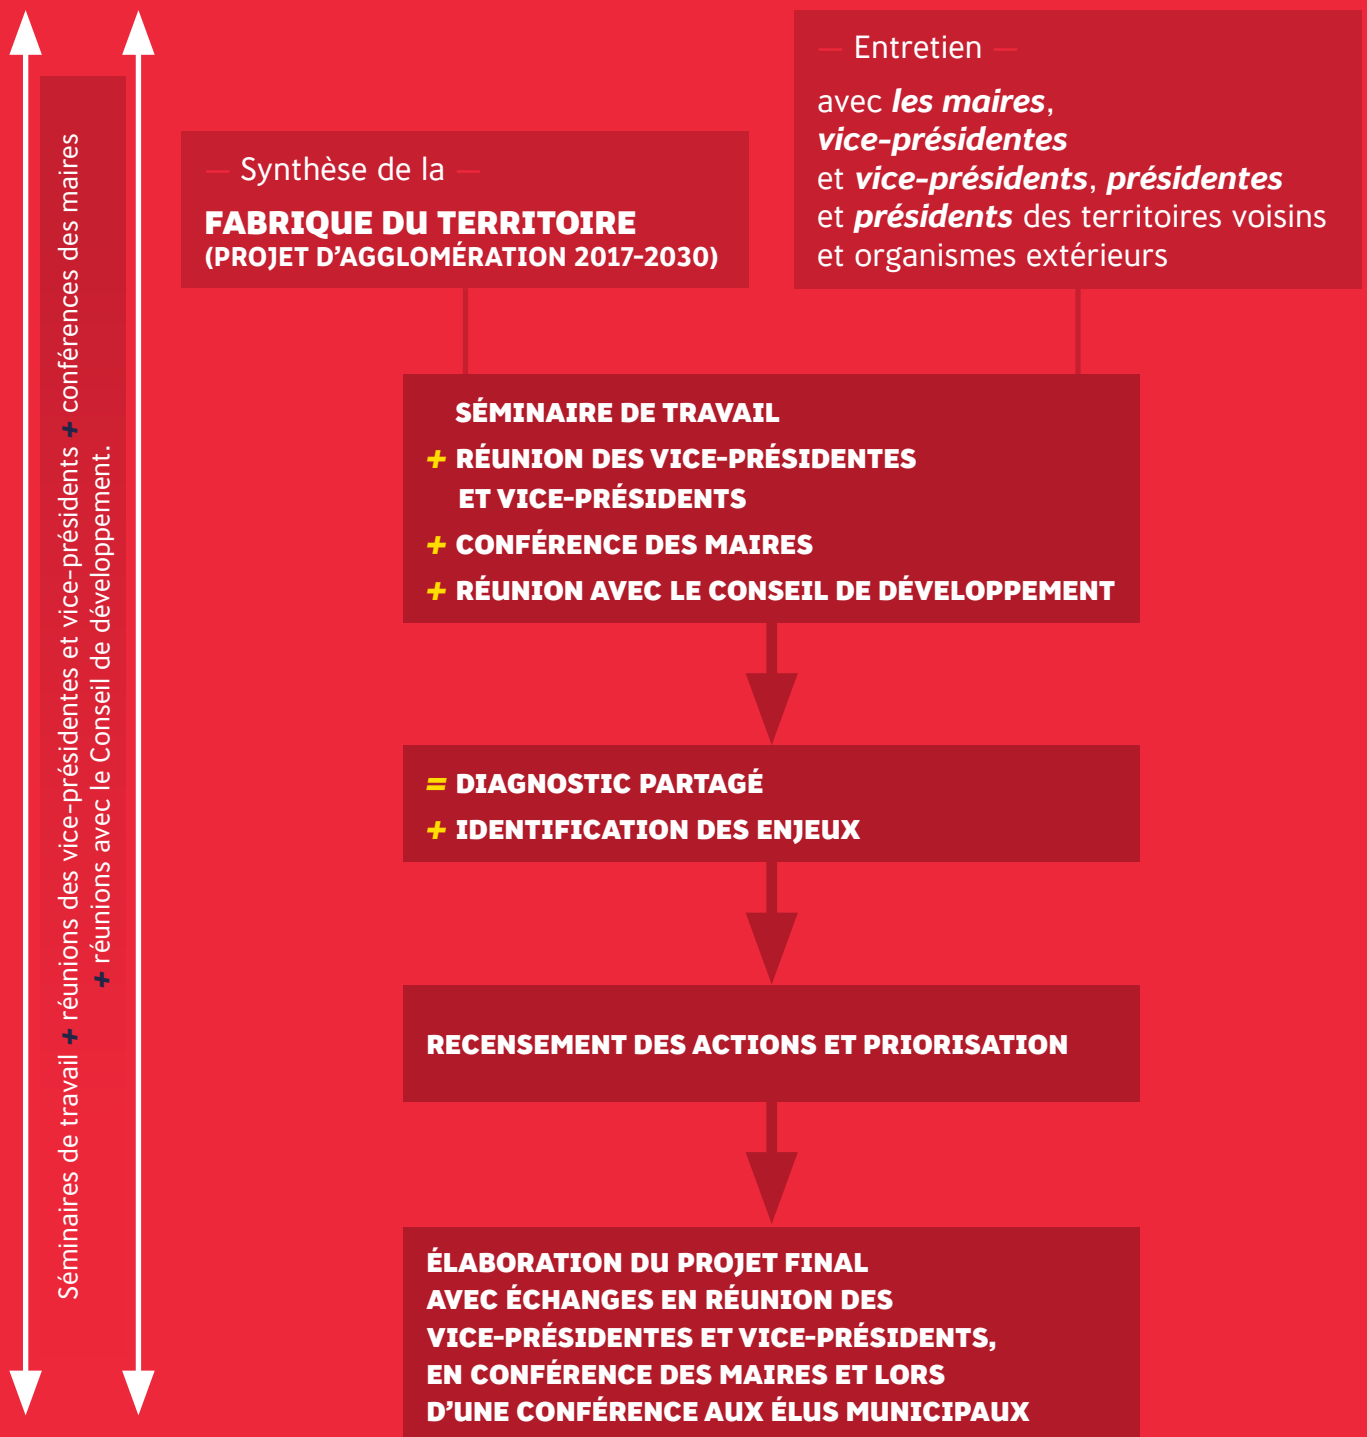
Séminaires de travail + réunions des vice-présidentes et vice-présidents + conférences des maires + réunions avec le Conseil de développement.

— Synthèse de la —
FABRIQUE DU TERRITOIRE
(PROJET D'AGGLOMÉRATION 2017-2030)

— Entretien —
avec les maires, vice-présidentes et vice-présidents, présidentes et présidents des territoires voisins et organismes extérieurs

SÉMINAIRE DE TRAVAIL
+ RÉUNION DES VICE-PRÉSIDENTES ET VICE-PRÉSIDENTS
+ CONFÉRENCE DES MAIRES
+ RÉUNION AVEC LE CONSEIL DE DÉVELOPPEMENT

= DIAGNOSTIC PARTAGÉ
+ IDENTIFICATION DES ENJEUX

RECENSEMENT DES ACTIONS ET PRIORISATION

ÉLABORATION DU PROJET FINAL AVEC ÉCHANGES EN RÉUNION DES VICE-PRÉSIDENTES ET VICE-PRÉSIDENTS, EN CONFÉRENCE DES MAIRES ET LORS D'UNE CONFÉRENCE AUX ÉLUS MUNICIPAUX